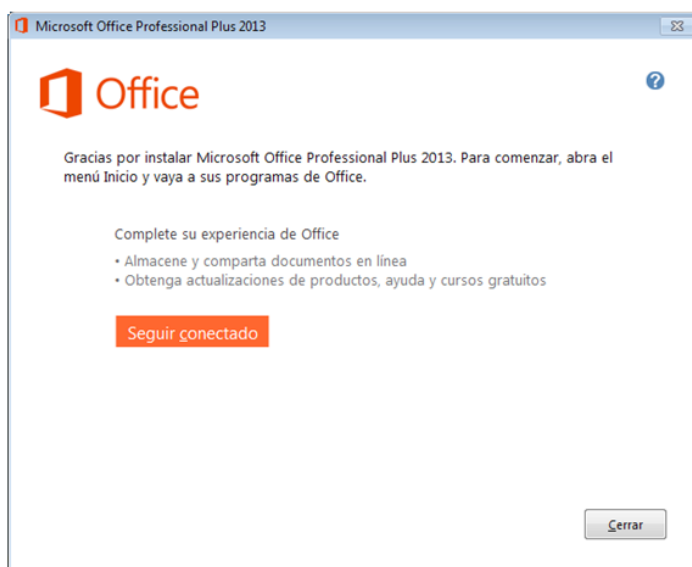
Microsoft Office Professional Plus 2013

Office

Gracias por instalar Microsoft Office Professional Plus 2013. Para comenzar, abra el menú Inicio y vaya a sus programas de Office.

Complete su experiencia de Office

• Almacene y comparta documentos en línea
• Obtenga actualizaciones de productos, ayuda y cursos gratuitos

Seguir conectado

Cerrar